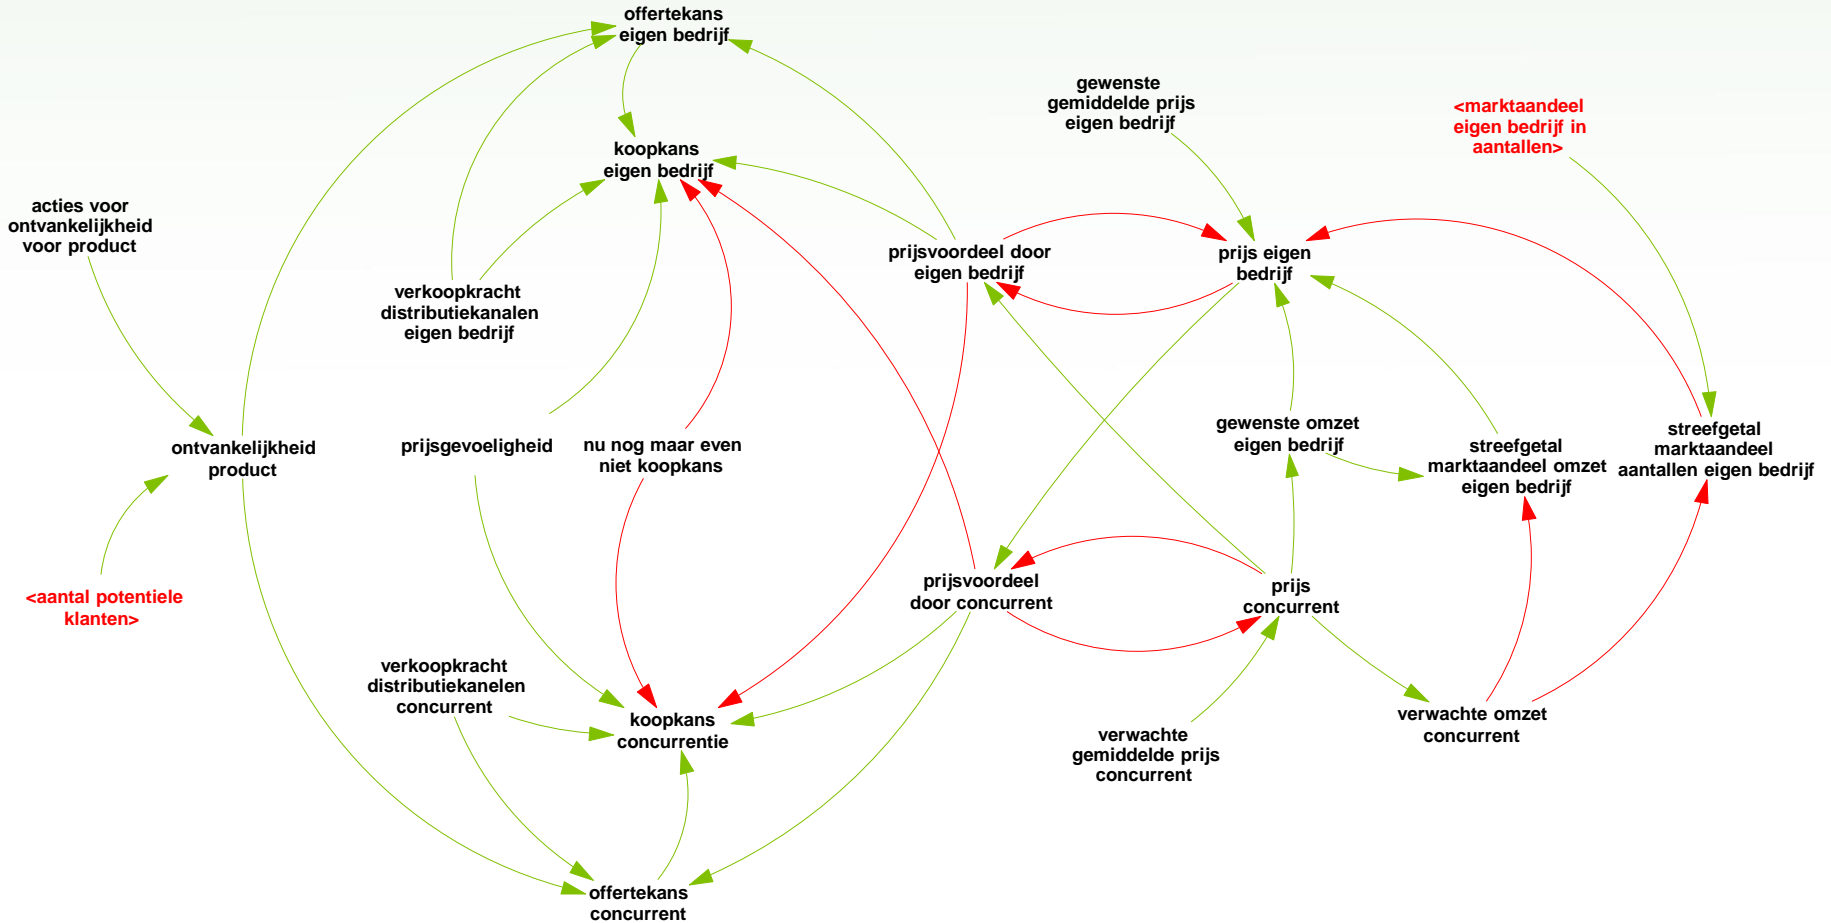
offertekans eigen bedrijf

koopkans eigen bedrijf

gewenste gemiddelde prijs eigen bedrijf

<marktaandeel eigen bedrijf in aantallen>

acties voor ontvankelijkheid voor product

verkoopkracht distributiekanalen eigen bedrijf

prijsvoordeel door eigen bedrijf

prijs eigen bedrijf

ontvankelijkheid product

prijsgevoeligheid

nu nog maar even niet koopkans

gewenste omzet eigen bedrijf

streefgetal marktaandeel omzet eigen bedrijf

streefgetal marktaandeel aantallen eigen bedrijf

<aantal potentiele klanten>

prijsvoordeel door concurrent

prijs concurrent

verkoopkracht distributiekanelen concurrent

koopkans concurrentie

verwachte omzet concurrent

verwachte gemiddelde prijs concurrent

offertekans concurrent